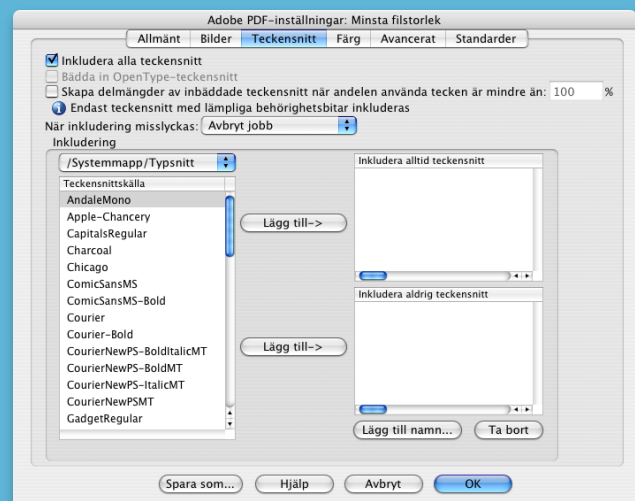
Adobe PDF-inställningar: Minsta filstorlek

Allmänt | Bilder | Teckensnitt | Färg | Avancerat | Standarder

Inkludera alla teckensnitt

Bädda in OpenType-teckensnitt

Skapa delmängder av inbäddade teckensnitt när andelen använda tecken är mindre än: 100 %

Endast teckensnitt med lämpliga behörighetsbitar inkluderas

När inkludering misslyckas: Avbryt jobb

Inkludering

/Systemmapp/Typsnitt

Teckensnittskälla

AndaleMono
Apple-Chancery
CapitalsRegular
Charcoal
Chicago
ComicSansMS
ComicSansMS-Bold
Courier
Courier-Bold
CourierNewPS-BoldItalicMT
CourierNewPS-BoldMT
CourierNewPS-ItalicMT
CourierNewPSMT
GadgetRegular

Lägg till->

Lägg till->

Inkludera alltid teckensnitt

Inkludera aldrig teckensnitt

Lägg till namn...

Ta bort

Spara som...

Hjälp

Avbryt

OK